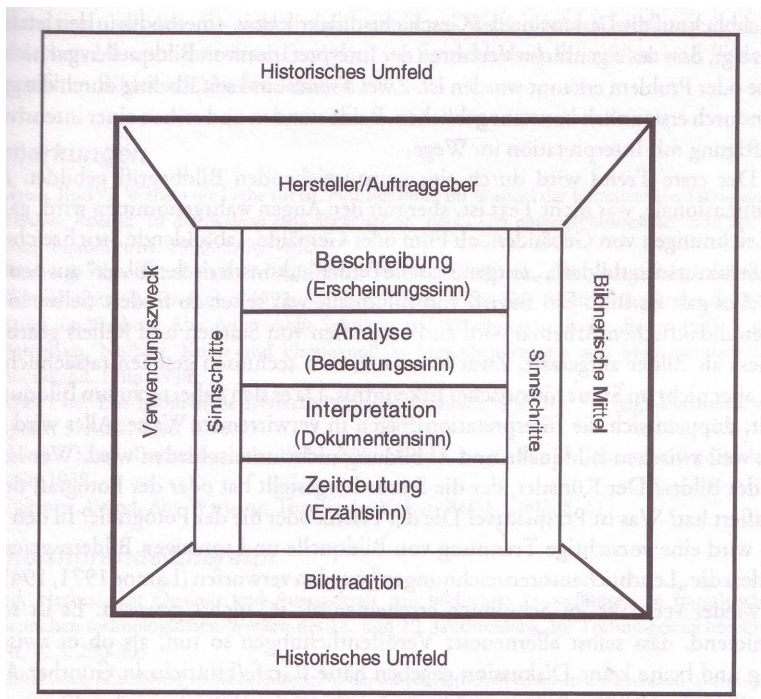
Historisches Umfeld

Hersteller/Auftraggeber

Verwendungszweck

Sinnschritte

Beschreibung
(Erscheinungssinn)

Analyse
(Bedeutungssinn)

Interpretation
(Dokumentensinn)

Zeitdeutung
(Erzählsinn)

Sinnschritte

Bildnerische Mittel

Bildtradition

Historisches Umfeld